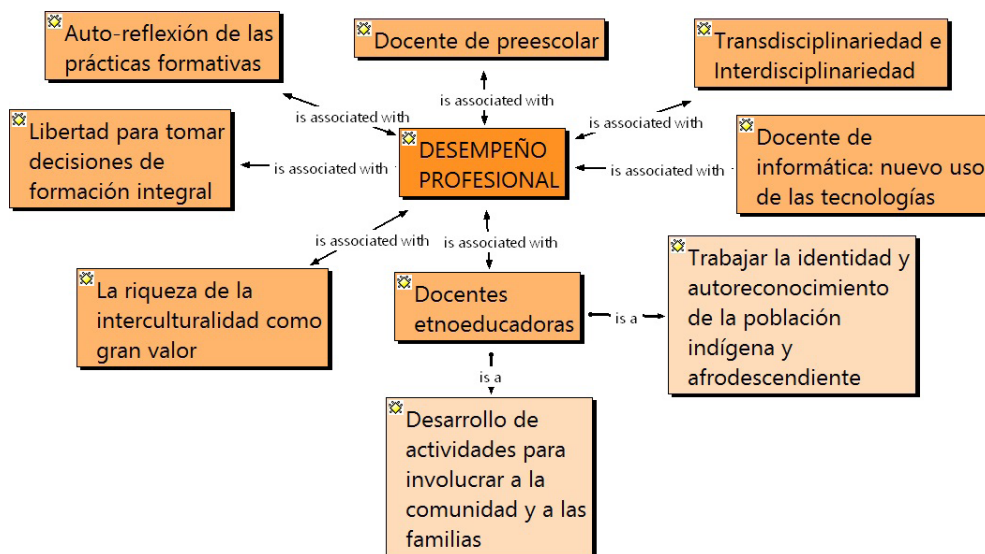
Auto-reflexión de las prácticas formativas

Docente de preescolar

Transdisciplinariedad e Interdisciplinariedad

is associated with

is associated with

is associated with

Libertad para tomar decisiones de formación integral

is associated with

DESEMPEÑO PROFESIONAL

is associated with

Docente de informática: nuevo uso de las tecnologías

is associated with

is associated with

La riqueza de la interculturalidad como gran valor

Docentes etnoeducadoras

is a

Trabajar la identidad y autoreconocimiento de la población indígena y afrodescendiente

is a

Desarrollo de actividades para involucrar a la comunidad y a las familias